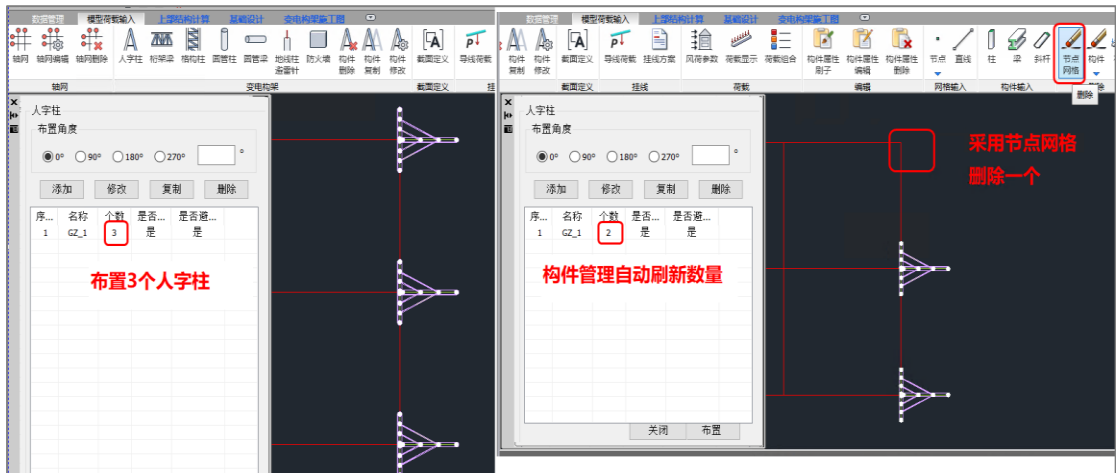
数据管理 模型荷载输入 上部结构计算 基础设计 变电构架施工图

轴网 轴网编辑 轴网删除 人字柱 桁架梁 格构柱 圆管柱 圆管梁 地线柱避雷针 防火墙 构件删除 构件复制 构件修改 截面定义 导线荷载

轴网 变电构架 截面定义 挂

人字柱
布置角度
0° 90° 180° 270° °
添加 修改 复制 删除

| 序... | 名称 | 个数 | 是否... | 是否避... |
|---|---|---|---|---|
| 1 | GZ_1 | 3 | 是 | 是 |

布置3个人字柱

数据管理 模型荷载输入 上部结构计算 基础设计 变电构架施工图

构件复制 构件修改 截面定义 导线荷载 挂线方案 风荷参数 荷载显示 荷载组合 构件属性刷子 构件属性编辑 构件属性删除 节点 直线 柱 梁 斜杆 节点网格 构件

截面定义 挂线 荷载 编辑 网格输入 构件输入

删除

人字柱
布置角度
0° 90° 180° 270° °
添加 修改 复制 删除

| 序... | 名称 | 个数 | 是否... | 是否避... |
|---|---|---|---|---|
| 1 | GZ_1 | 2 | 是 | 是 |

构件管理自动刷新数量

关闭 布置

采用节点网格删除一个